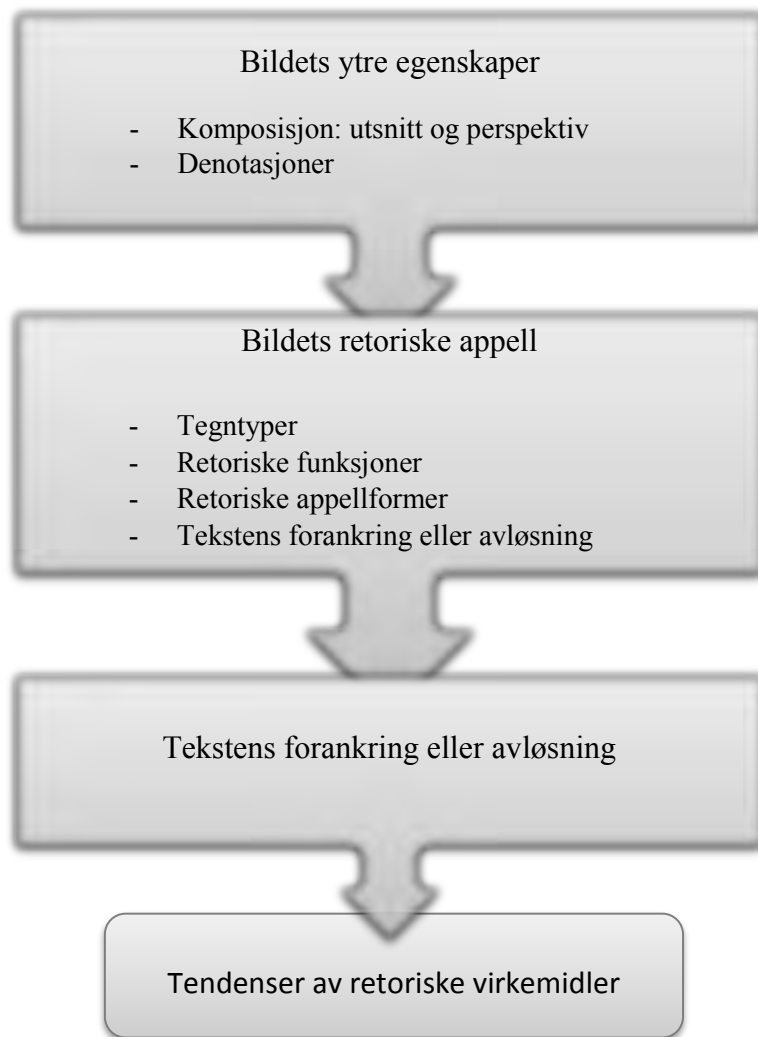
Bildets ytre egenskaper

- Komposisjon: utsnitt og perspektiv
- Denotasjoner

Bildets retoriske appell

- Tegntyper
- Retoriske funksjoner
- Retoriske appellformer
- Tekstens forankring eller avløsning

Tekstens forankring eller avløsning

Tendenser av retoriske virkemidler